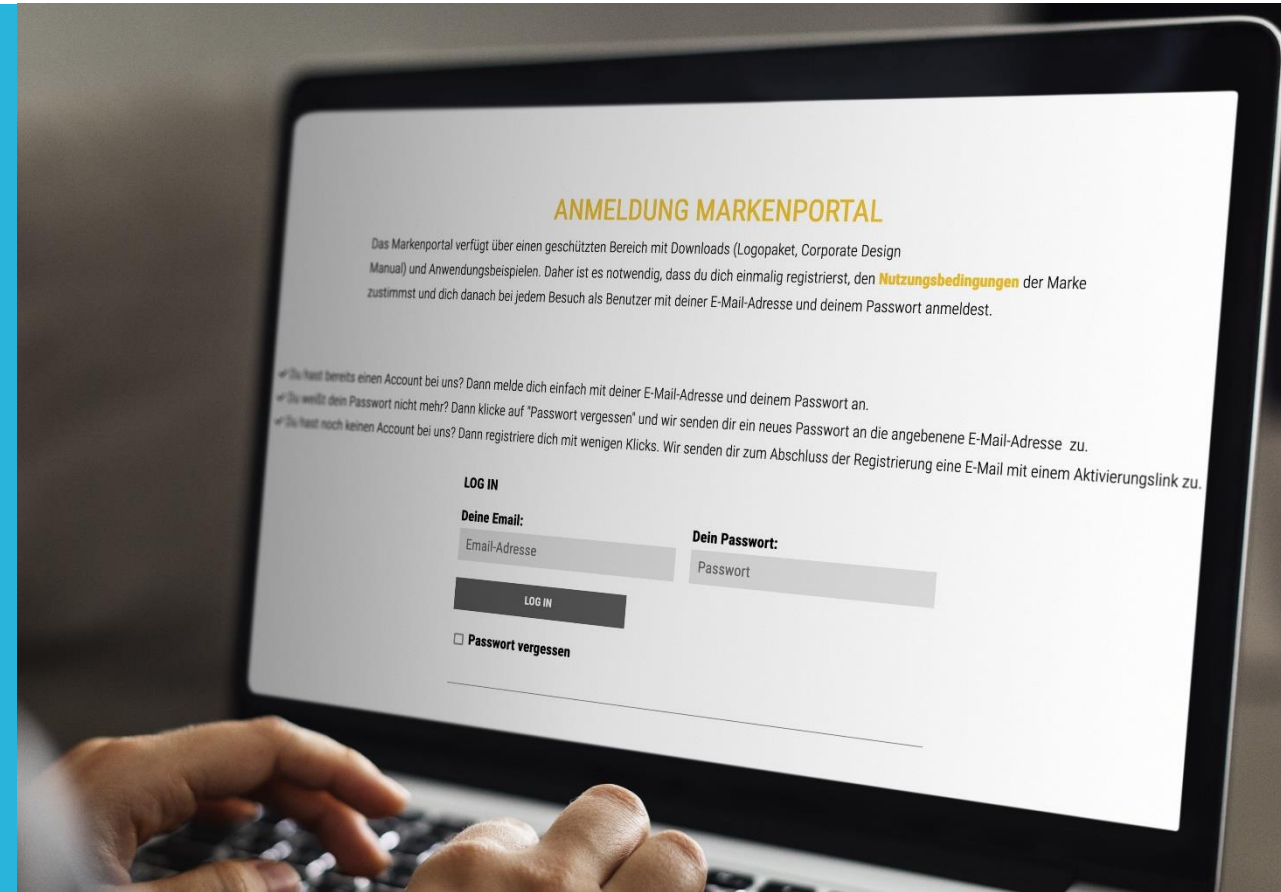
ANMELDUNG MARKENPORTAL

Das Markenportal verfügt über einen geschützten Bereich mit Downloads (Logopaket, Corporate Design Manual) und Anwendungsbeispielen. Daher ist es notwendig, dass du dich einmalig registrierst, den Nutzungsbedingungen der Marke zustimmst und dich danach bei jedem Besuch als Benutzer mit deiner E-Mail-Adresse und deinem Passwort anmeldest.

✐ Du hast bereits einen Account bei uns? Dann melde dich einfach mit deiner E-Mail-Adresse und deinem Passwort an.
✐ Du weißt dein Passwort nicht mehr? Dann klicke auf "Passwort vergessen" und wir senden dir ein neues Passwort an die angebenene E-Mail-Adresse zu.
✐ Du hast noch keinen Account bei uns? Dann registriere dich mit wenigen Klicks. Wir senden dir zum Abschluss der Registrierung eine E-Mail mit einem Aktivierungslink zu.

LOG IN

Deine Email:
Email-Adresse

Dein Passwort:
Passwort

LOG IN

☐ Passwort vergessen